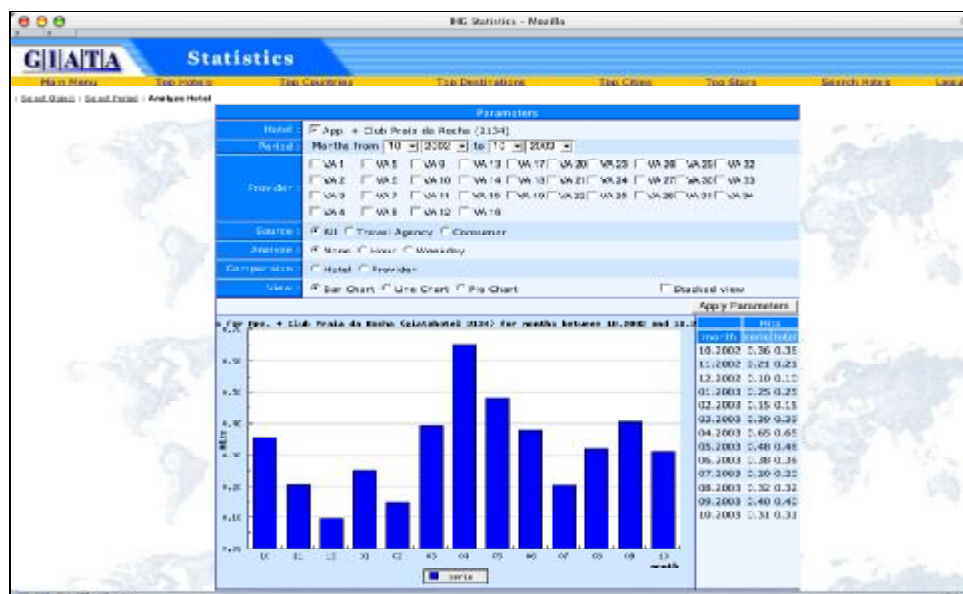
IHG Statistics - Mozilla

GIATA Statistics

Main Menu | Top Hotels | Top Countries | Top Destinations | Top Cities | Top Stars | Search Rates | Logo

Select Object | Select Period | Analyze Hotel

Parameters

Hotel: App. + Club Praia da Rocha (2134)

Period: Months from 10 2002 to 10 2003

Provider: VA 1 VA 5 VA 9 VA 13 VA 17 VA 20 VA 23 VA 26 VA 29 VA 32 VA 2 VA 6 VA 10 VA 14 VA 18 VA 21 VA 24 VA 27 VA 30 VA 33 VA 3 VA 7 VA 11 VA 15 VA 19 VA 22 VA 25 VA 28 VA 31 VA 34 VA 4 VA 8 VA 12 VA 16

Source: All Travel Agency Consumer

Analyse: None Hour Weekday

Comparision: Hotel Provider

View: Bar Chart Line Chart Pie Chart

Stacked view

Apply Parameters

s for App. + Club Praia da Rocha (giatahotel 2134) for months between 10.2002 and 10.2

| month | Hits serie | total |
|---|---|---|
| 10.2002 | 0.36 | 0.36 |
| 11.2002 | 0.21 | 0.21 |
| 12.2002 | 0.10 | 0.10 |
| 01.2003 | 0.25 | 0.25 |
| 02.2003 | 0.15 | 0.15 |
| 03.2003 | 0.39 | 0.39 |
| 04.2003 | 0.65 | 0.65 |
| 05.2003 | 0.48 | 0.48 |
| 06.2003 | 0.38 | 0.38 |
| 07.2003 | 0.20 | 0.20 |
| 08.2003 | 0.32 | 0.32 |
| 09.2003 | 0.40 | 0.40 |
| 10.2003 | 0.31 | 0.31 |

Hits

0.70 0.60 0.50 0.40 0.30 0.20 0.10 0.00

10 11 12 01 02 03 04 05 06 07 08 09 10

month

serie